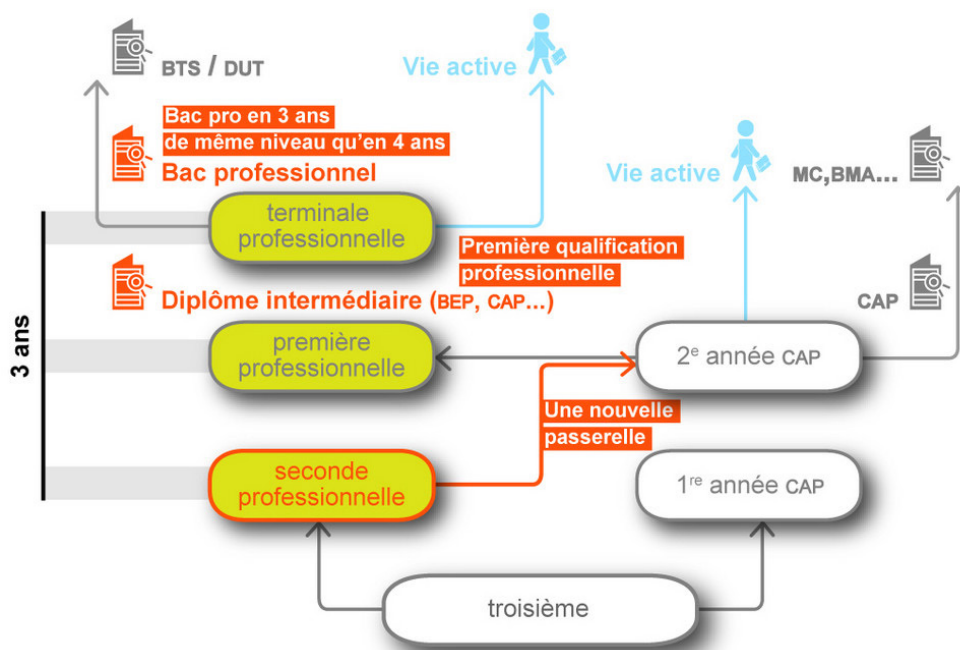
BTS / DUT

Vie active

Bac pro en 3 ans
de même niveau qu'en 4 ans
Bac professionnel

Vie active

MC,BMA...

terminale professionnelle

Première qualification professionnelle

Diplôme intermédiaire (BEP, CAP...)

CAP

3 ans

première professionnelle

2$^{e}$ année CAP

Une nouvelle passerelle

seconde professionnelle

1$^{re}$ année CAP

troisième